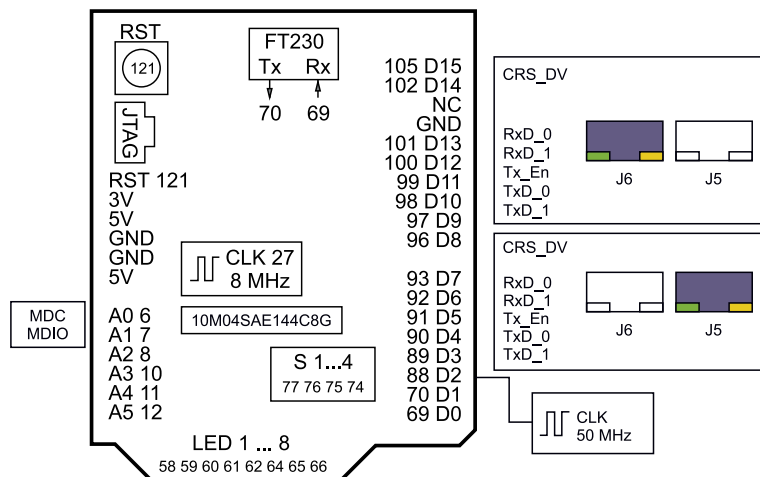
RST
121
JTAG
FT230
Tx Rx
70 69
RST 121
3V
5V
GND
GND
5V
CLK 27
8 MHz
10M04SAE144C8G
A0 6
A1 7
A2 8
A3 10
A4 11
A5 12
S 1...4
77 76 75 74
LED 1 ... 8
58 59 60 61 62 64 65 66
105 D15
102 D14
NC
GND
101 D13
100 D12
99 D11
98 D10
97 D9
96 D8
93 D7
92 D6
91 D5
90 D4
89 D3
88 D2
70 D1
69 D0
MDC
MDIO
CRS_DV
RxD_0
RxD_1
Tx_En
TxD_0
TxD_1
J6
J5
CRS_DV
RxD_0
RxD_1
Tx_En
TxD_0
TxD_1
J6
J5
CLK
50 MHz